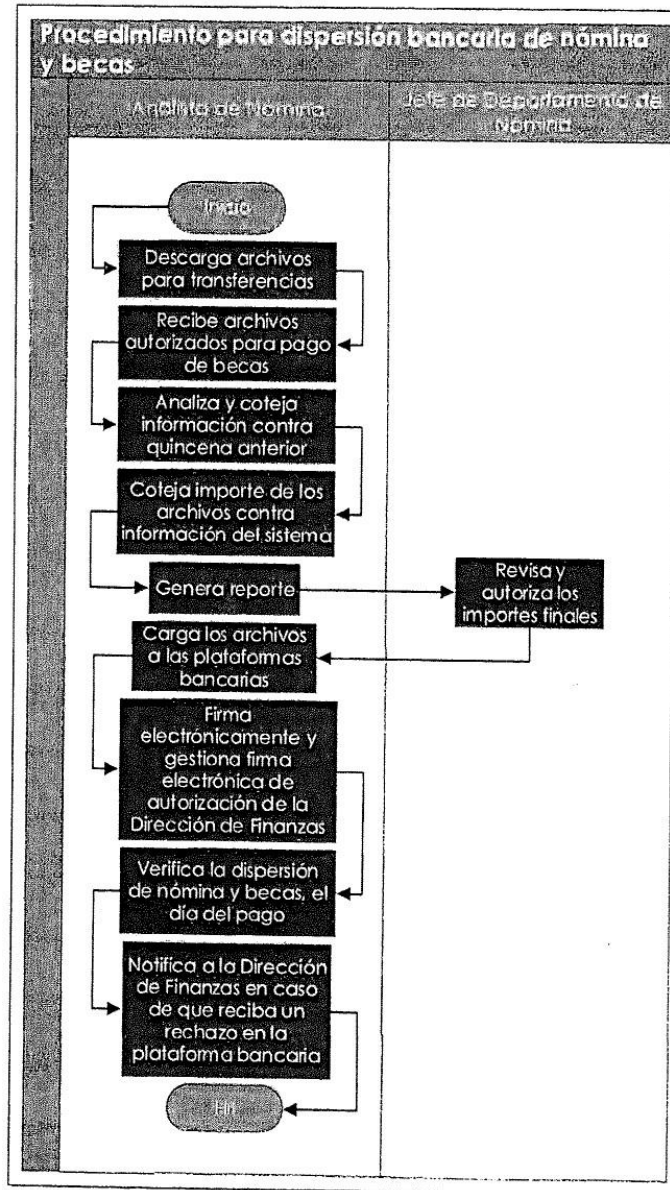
Procedimiento para dispersión bancaria de nómina y becas

Analista de Nómina

Jefe de Departamento de Nómina

Inicio

Descarga archivos para transferencias

Recibe archivos autorizados para pago de becas

Analiza y coteja información contra quincena anterior

Coteja importe de los archivos contra información del sistema

Genera reporte

Revisa y autoriza los importes finales

Carga los archivos a las plataformas bancarias

Firma electrónicamente y gestiona firma electrónica de autorización de la Dirección de Finanzas

Verifica la dispersión de nómina y becas, el día del pago

Notifica a la Dirección de Finanzas en caso de que reciba un rechazo en la plataforma bancaria

Fin